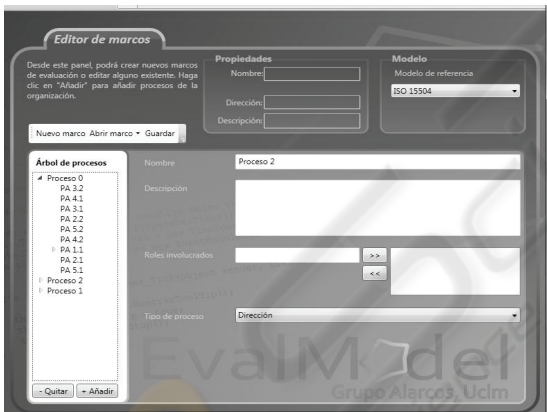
Editor de marcos

Desde este panel, podrá crear nuevos marcos de evaluación o editar alguno existente. Haga clic en "Añadir" para añadir procesos de la organización.

Propiedades
Nombre:
Dirección:
Descripción:

Modelo
Modelo de referencia
ISO 15504

Nuevo marco Abrir marco Guardar

Árbol de procesos
Proceso 0
PA 3.2
PA 4.1
PA 3.1
PA 2.2
PA 5.2
PA 4.2
PA 1.1
PA 2.1
PA 5.1
Proceso 2
Proceso 1

Nombre
Proceso 2
Descripción
Roles involucrados
>>
<<
Tipo de proceso
Dirección

- Quitar
+ Añadir

EvalModel
Grupo Alarcos, Uclm